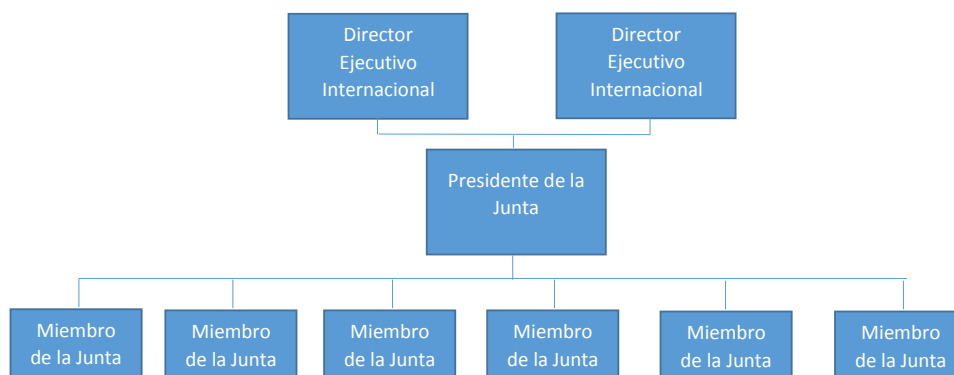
Director Ejecutivo Internacional

Director Ejecutivo Internacional

Presidente de la Junta

Miembro de la Junta

Miembro de la Junta

Miembro de la Junta

Miembro de la Junta

Miembro de la Junta

Miembro de la Junta